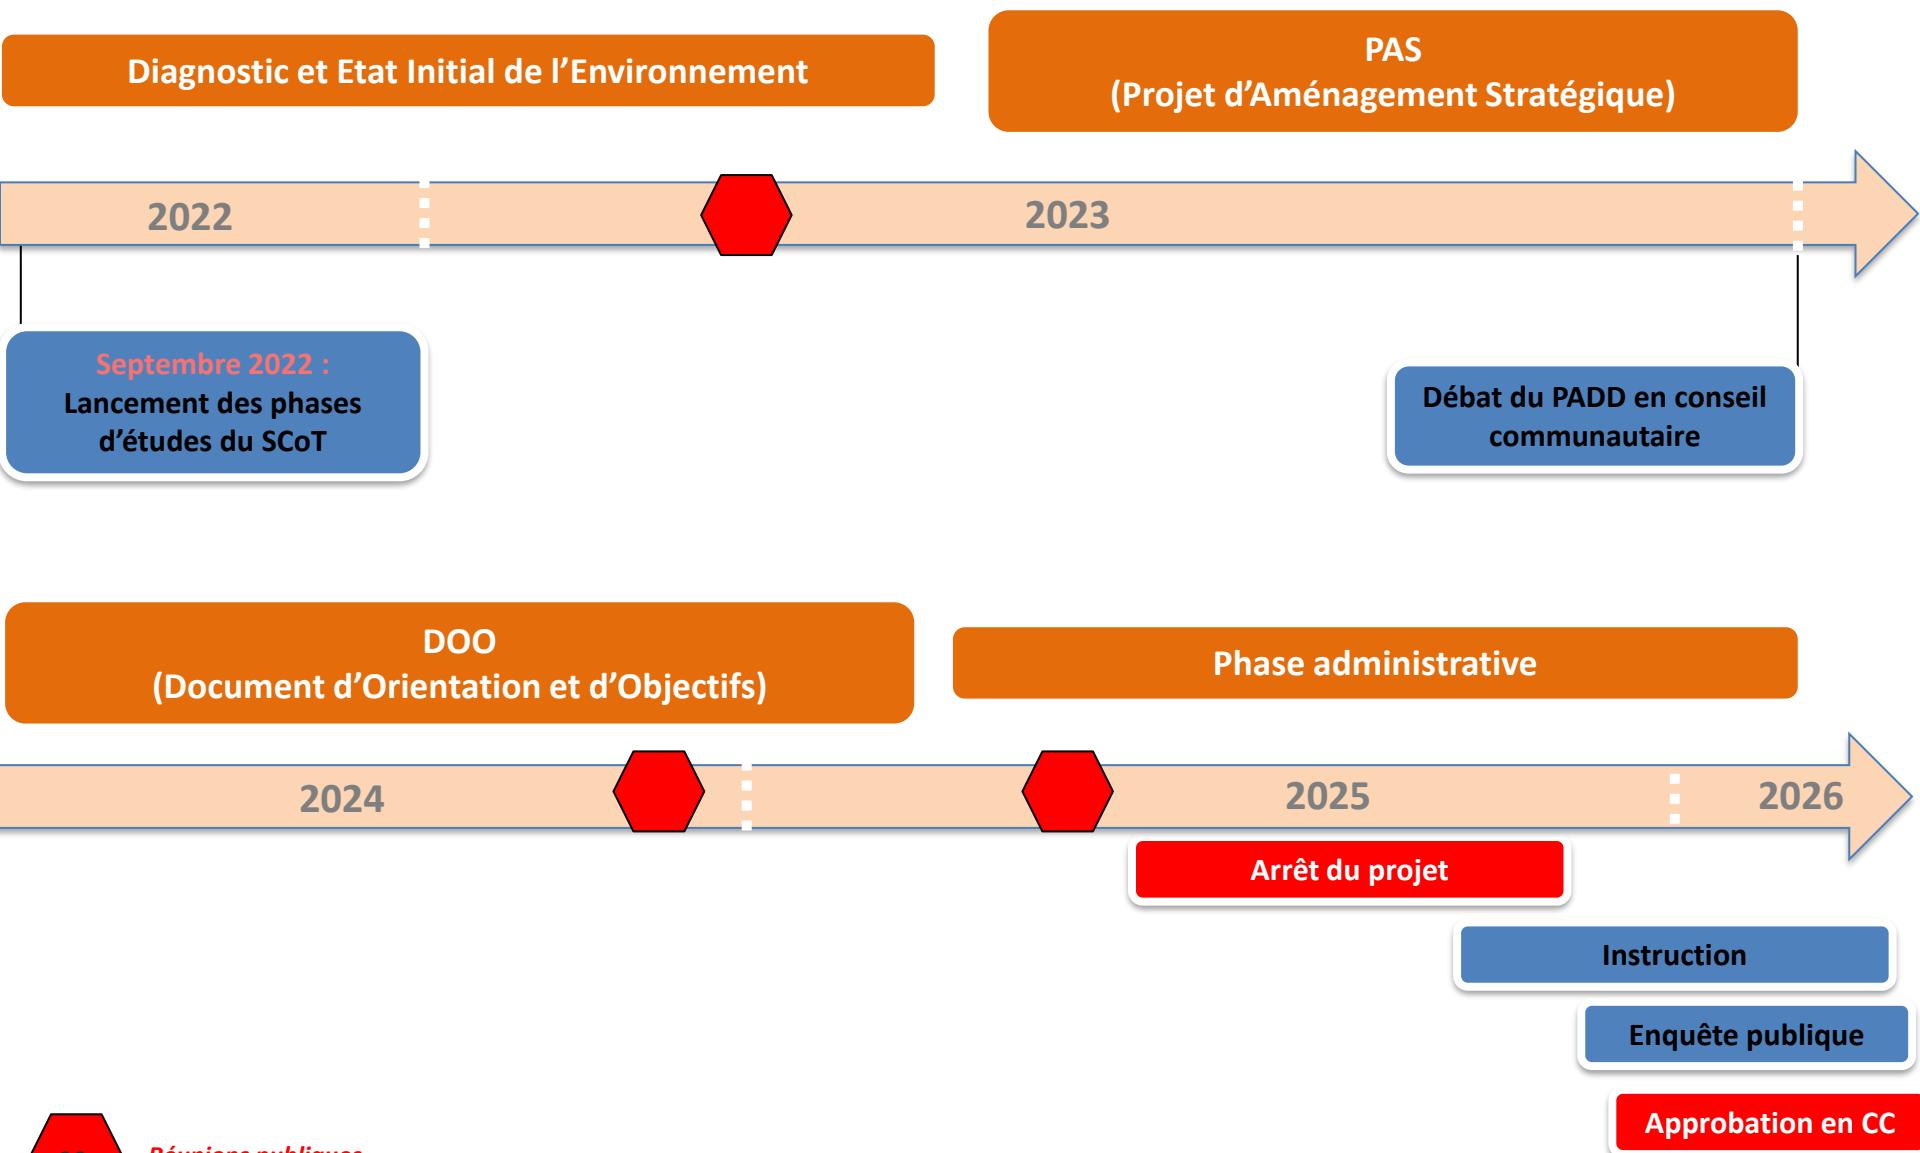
Diagnostic et Etat Initial de l’Environnement

PAS
(Projet d’Aménagement Stratégique)

2022

2023

Septembre 2022 :
Lancement des phases d’études du SCoT

Débat du PADD en conseil communautaire

DOO
(Document d’Orientation et d’Objectifs)

Phase administrative

2024

2025

2026

Arrêt du projet

Instruction

Enquête publique

Approbation en CC

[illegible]